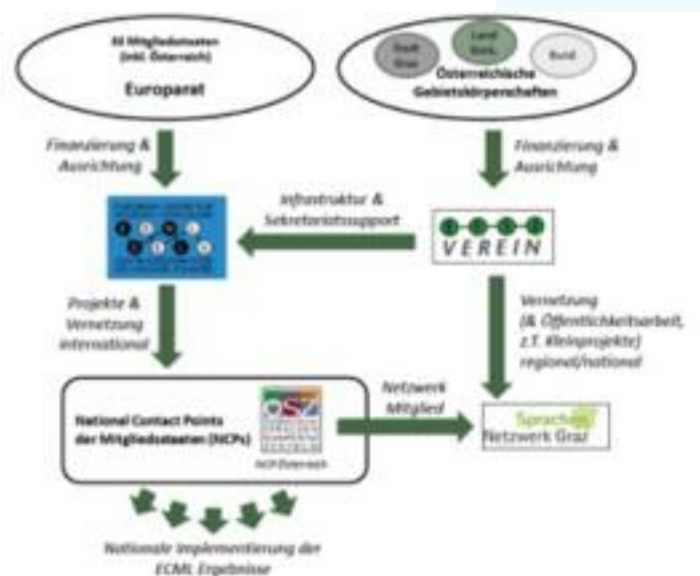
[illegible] Mitgliedsstaaten (inkl. Österreich)

Europarat

Stadt Graz

Land Stmk.

Bund

Österreichische Gebietskörperschaften

Finanzierung & Ausrichtung

Finanzierung & Ausrichtung

Infrastruktur & Sekretariatssupport

VEREIN

Projekte & Vernetzung international

Vernetzung (& Öffentlichkeitsarbeit, z.T. Kleinprojekte) regional/national

National Contact Points der Mitgliedsstaaten (NCPs)

NCP Österreich

Netzwerk Mitglied

Sprachen Netzwerk Graz

Nationale Implementierung der ECML Ergebnisse